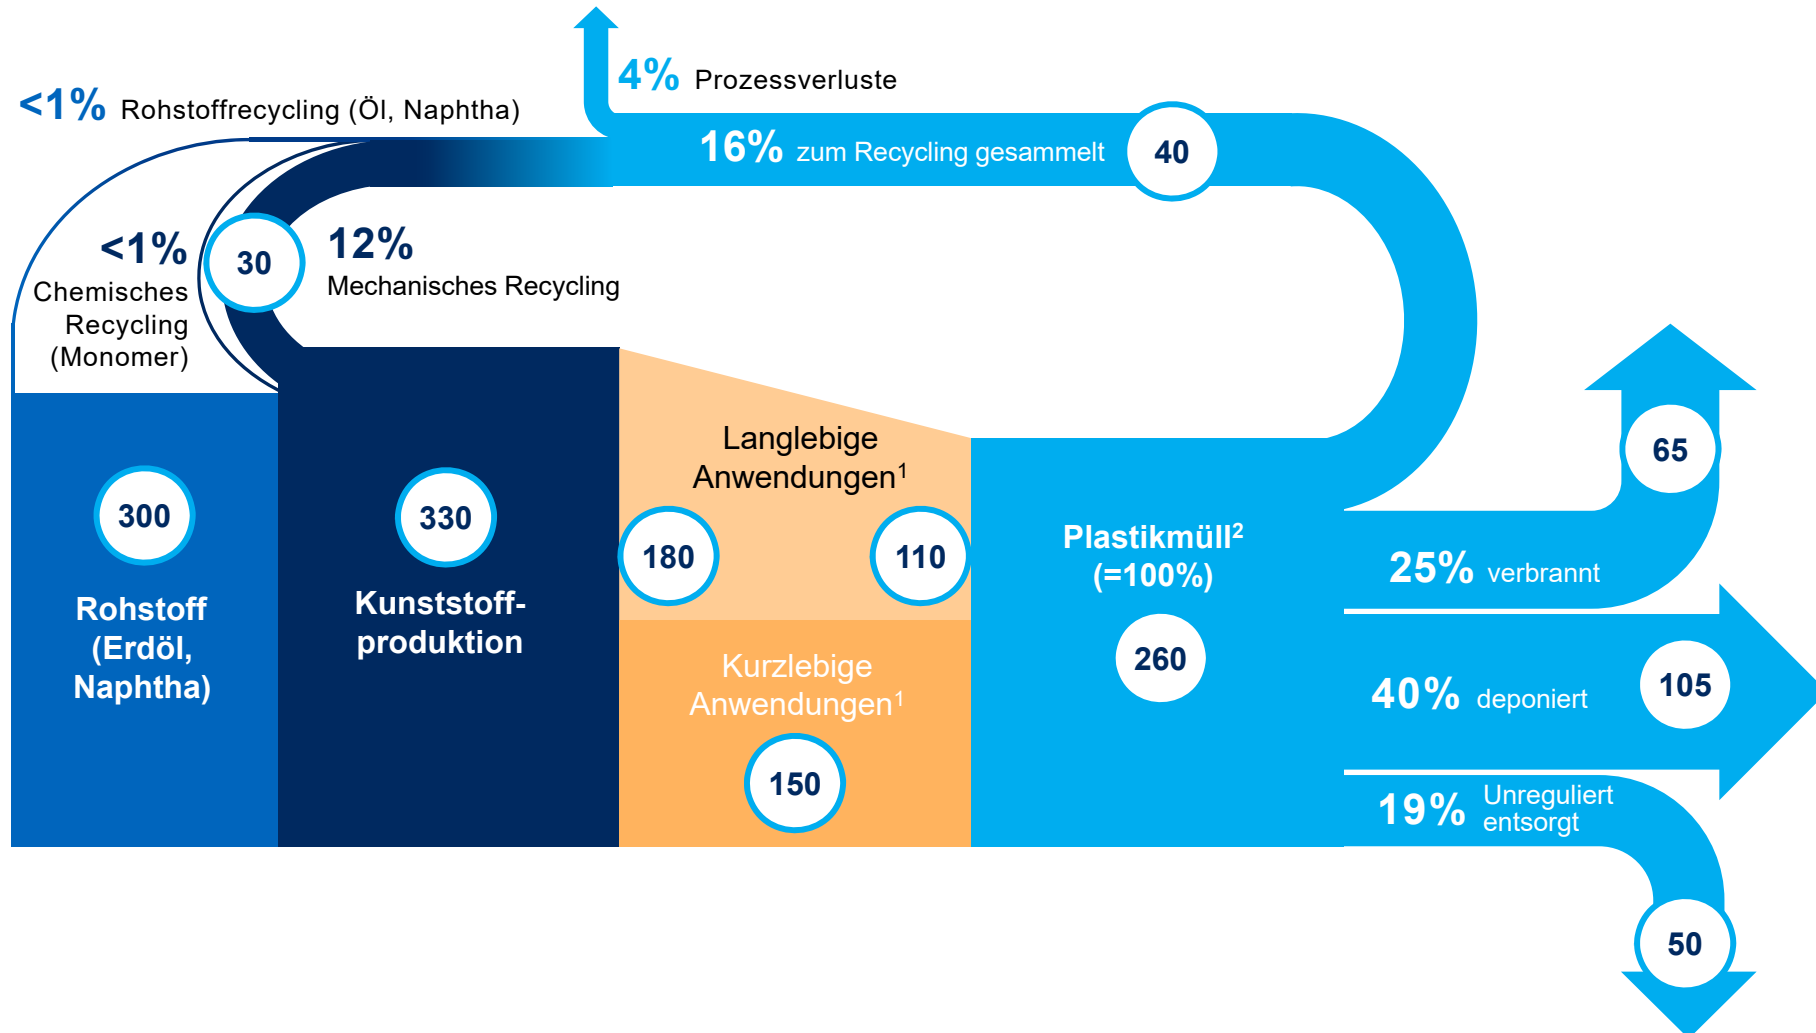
4% Prozessverluste

<1% Rohstoffrecycling (Öl, Naphtha)

16% zum Recycling gesammelt

40

<1% Chemisches Recycling (Monomer)

30

12% Mechanisches Recycling

300

Rohstoff (Erdöl, Naphtha)

330

Kunststoffproduktion

Langlebige Anwendungen$^1$

180

110

Kurzlebige Anwendungen$^1$

150

Plastikmüll$^2$ (=100%)

260

65

25% verbrannt

40% deponiert

105

19% Unreguliert entsorgt

50